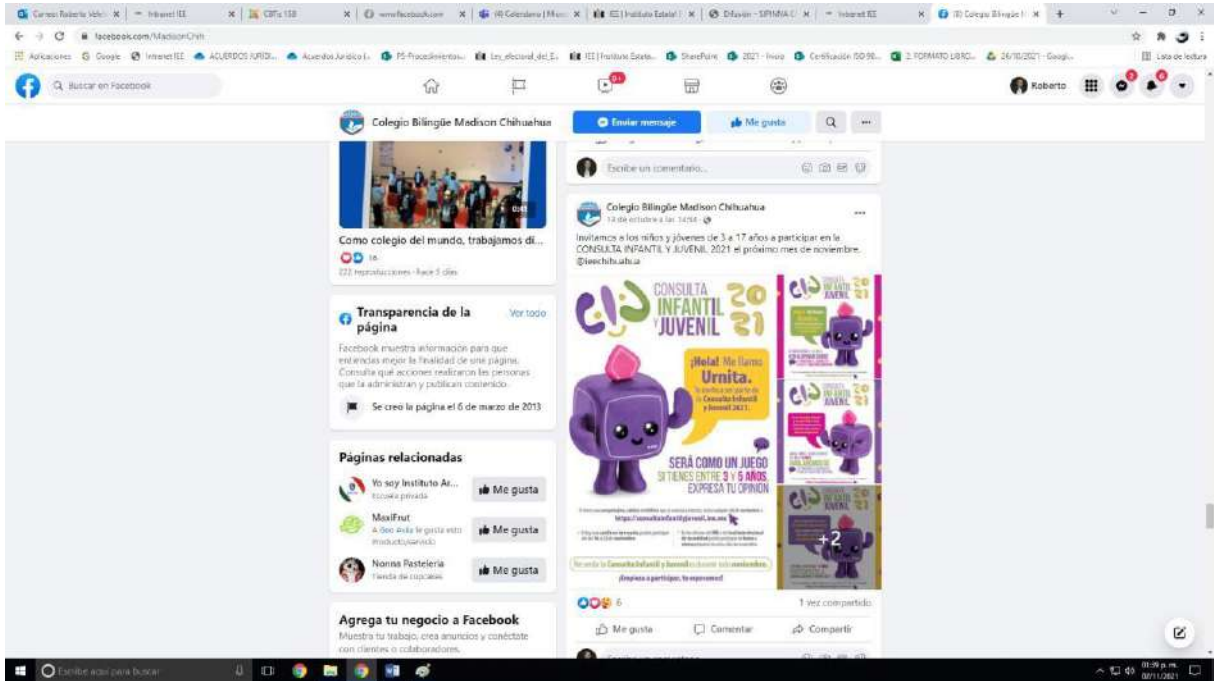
Correo: Roberto Velez | Intranet IEE | CBTis 158 | www.facebook.com | (4) Calendario | IEE | Instituto Estatal | Difusión - SIPINNA | Intranet IEE | (8) Colegio Bilingüe

facebook.com/MadisonChih

Aplicaciones Google Intranet IEE ACUERDOS JURIDI... Acuerdos Juridico I... PS-Procedimientos... Ley_electoral_del_E... IEE | Instituto Estata... SharePoint 2021 - Inicio Certificación ISO 90... 2. FORMATO LIBRO... 26/10/2021 - Googl... Lista de lectura

Buscar en Facebook

Roberto

Colegio Bilingüe Madison Chihuahua

Enviar mensaje

Me gusta

0:43

Como colegio del mundo, trabajamos di...

16

222 reproducciones · Hace 5 días

Transparencia de la página

Ver todo

Facebook muestra información para que entiendas mejor la finalidad de una página. Consulta qué acciones realizaron las personas que la administran y publican contenido.

Se creó la página el 6 de marzo de 2013

Páginas relacionadas

Yo soy Instituto Ar...
Escuela privada
Me gusta

MexiFrut
A Geo Avila le gusta esto
Producto/servicio
Me gusta

Nonna Pasteleria
Tienda de cupcakes
Me gusta

Agrega tu negocio a Facebook

Muestra tu trabajo, crea anuncios y conéctate con clientes o colaboradores.

Escribe un comentario...

Colegio Bilingüe Madison Chihuahua
14 de octubre a las 14:54

Invitamos a los niños y jóvenes de 3 a 17 años a participar en la CONSULTA INFANTIL Y JUVENIL 2021 el próximo mes de noviembre. @ieechihuahua

CONSULTA INFANTIL Y JUVENIL 20 21

¡Hola! Me llamo Urnita.

SERÁ COMO UN JUEGO SI TIENES ENTRE 3 Y 5 AÑOS, EXPRESA TU OPINIÓN

https://consultainfantiljuvenil.ine.mx

¡Empieza a participar, te esperamos!

+2

6

1 vez compartido

Me gusta

Comentar

Compartir

Escribe aquí para buscar

01:39 p. m.
08/11/2021